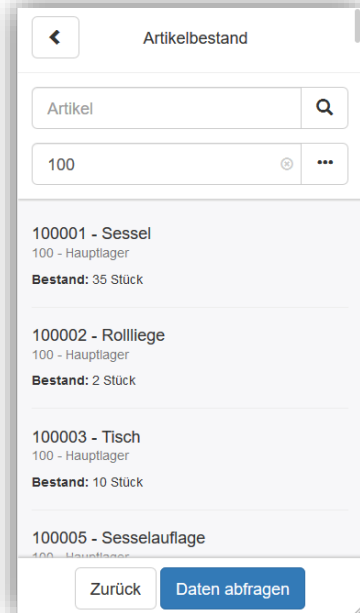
Artikelbestand

Artikel

100

100001 - Sessel
100 - Hauptlager
Bestand: 35 Stück

100002 - Rollliege
100 - Hauptlager
Bestand: 2 Stück

100003 - Tisch
100 - Hauptlager
Bestand: 10 Stück

100005 - Sesselauflage
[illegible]

Zurück
Daten abfragen